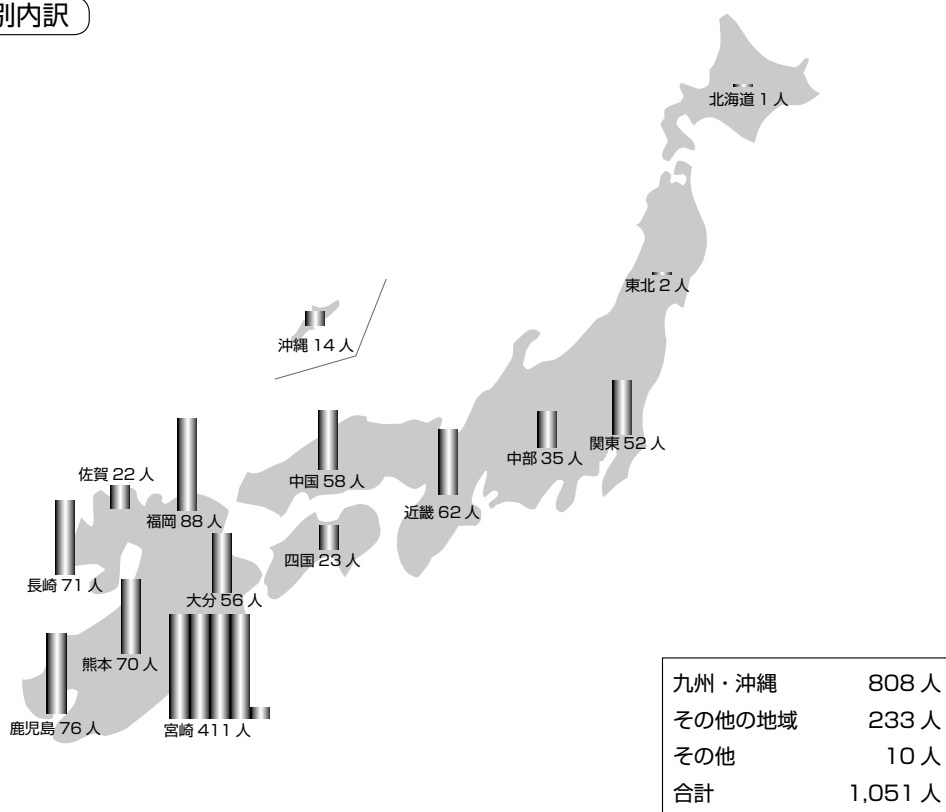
別内訳

北海道 1 人

東北 2 人

沖縄 14 人

関東 52 人

中部 35 人

中国 58 人

近畿 62 人

佐賀 22 人

福岡 88 人

四国 23 人

長崎 71 人

大分 56 人

熊本 70 人

鹿児島 76 人

宮崎 411 人

| 九州・沖縄 | 808 人 |
|---|---|
| その他の地域 | 233 人 |
| その他 | 10 人 |
| 合計 | 1,051 人 |